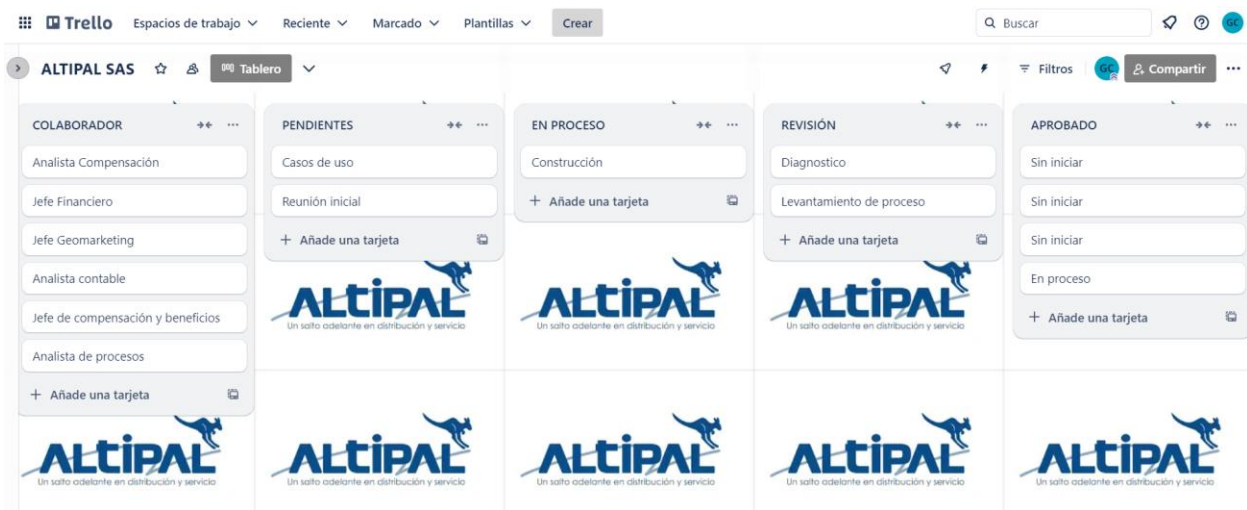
Trello Espacios de trabajo Reciente Marcado Plantillas Crear

Buscar GC

ALTIPAL SAS Tablero

Filtros GC Compartir ...

COLABORADOR ...
Analista Compensación
Jefe Financiero
Jefe Geomarketing
Analista contable
Jefe de compensación y beneficios
Analista de procesos
+ Añade una tarjeta

PENDIENTES ...
Casos de uso
Reunión inicial
+ Añade una tarjeta

EN PROCESO ...
Construcción
+ Añade una tarjeta

REVISIÓN ...
Diagnostico
Levantamiento de proceso
+ Añade una tarjeta

APROBADO ...
Sin iniciar
Sin iniciar
Sin iniciar
En proceso
+ Añade una tarjeta

ALTIPAL
Un salto adelante en distribución y servicio

ALTIPAL
Un salto adelante en distribución y servicio

ALTIPAL
Un salto adelante en distribución y servicio

ALTIPAL
Un salto adelante en distribución y servicio

ALTIPAL
Un salto adelante en distribución y servicio

ALTIPAL
Un salto adelante en distribución y servicio

ALTIPAL
Un salto adelante en distribución y servicio

ALTIPAL
Un salto adelante en distribución y servicio